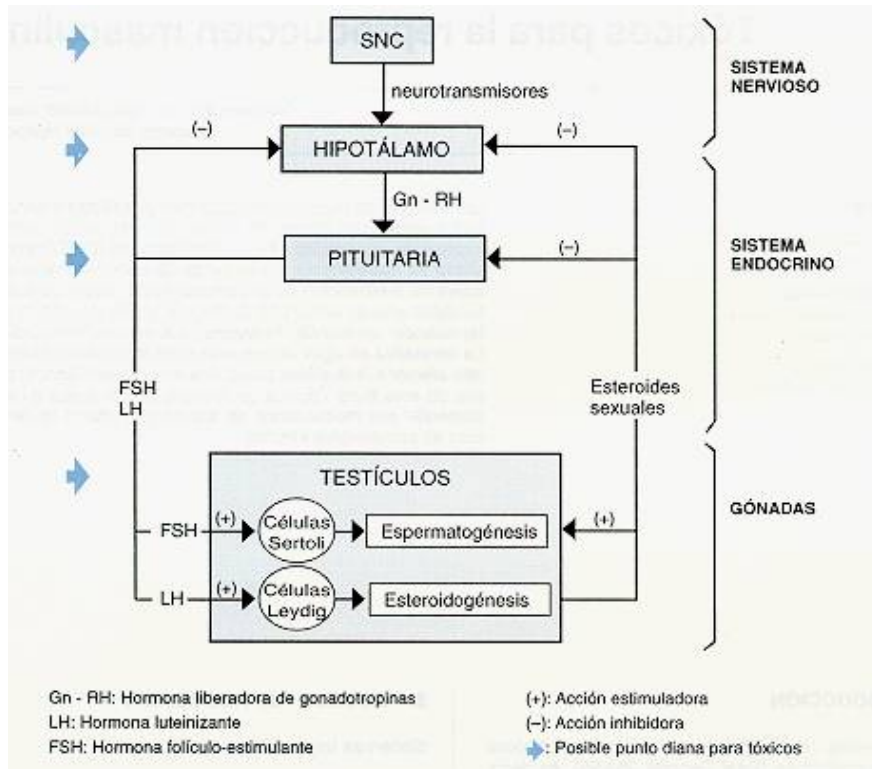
SNC

neurotransmisores

SISTEMA NERVIOSO

(–)

HIPOTÁLAMO

(–)

Gn - RH

PITUITARIA

(–)

SISTEMA ENDOCRINO

FSH
LH

Esteroides sexuales

TESTÍCULOS

FSH

(+)

Células Sertoli

Espermatogénesis

(+)

GÓNADAS

LH

(+)

Células Leydig

Esteroidogénesis

Gn - RH: Hormona liberadora de gonadotropinas
LH: Hormona luteinizante
FSH: Hormona folículo-estimulante

(+): Acción estimuladora
(–): Acción inhibidora
: Posible punto diana para tóxicos